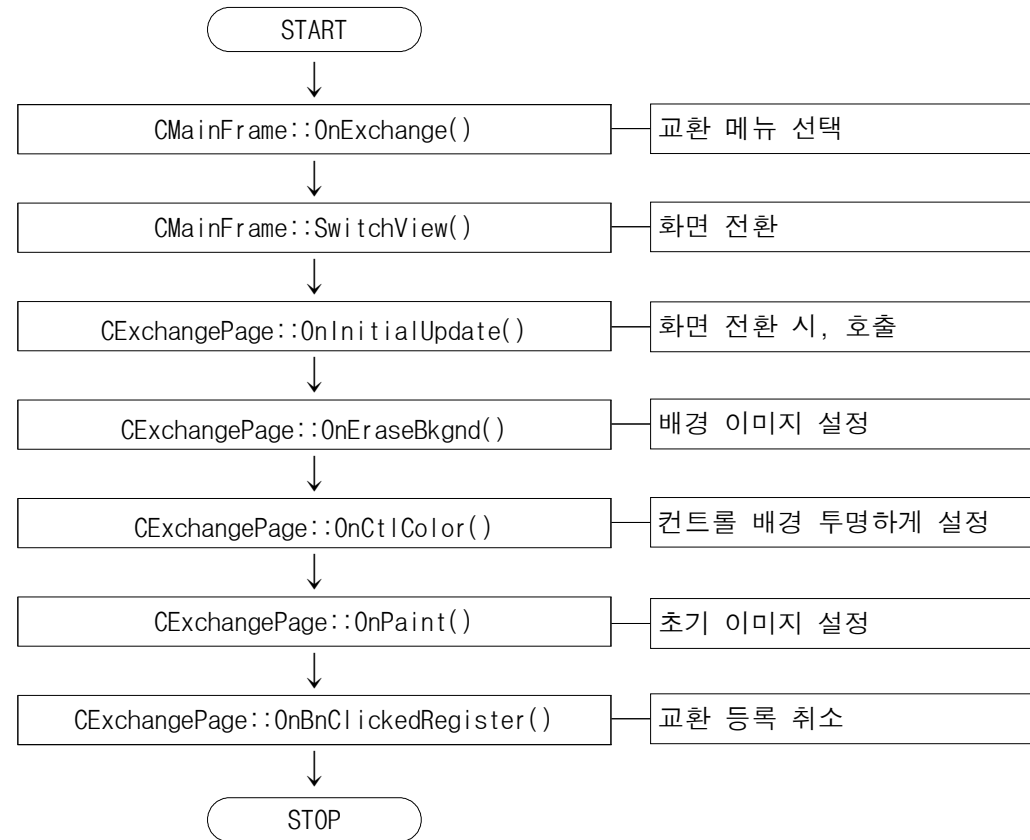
START

CMainFrame::OnExchange()

교환 메뉴 선택

CMainFrame::SwitchView()

화면 전환

CExchangePage::OnInitialUpdate()

화면 전환 시, 호출

CExchangePage::OnEraseBkgnd()

배경 이미지 설정

CExchangePage::OnCtlColor()

컨트롤 배경 투명하게 설정

CExchangePage::OnPaint()

초기 이미지 설정

CExchangePage::OnBnClickedRegister()

교환 등록 취소

STOP